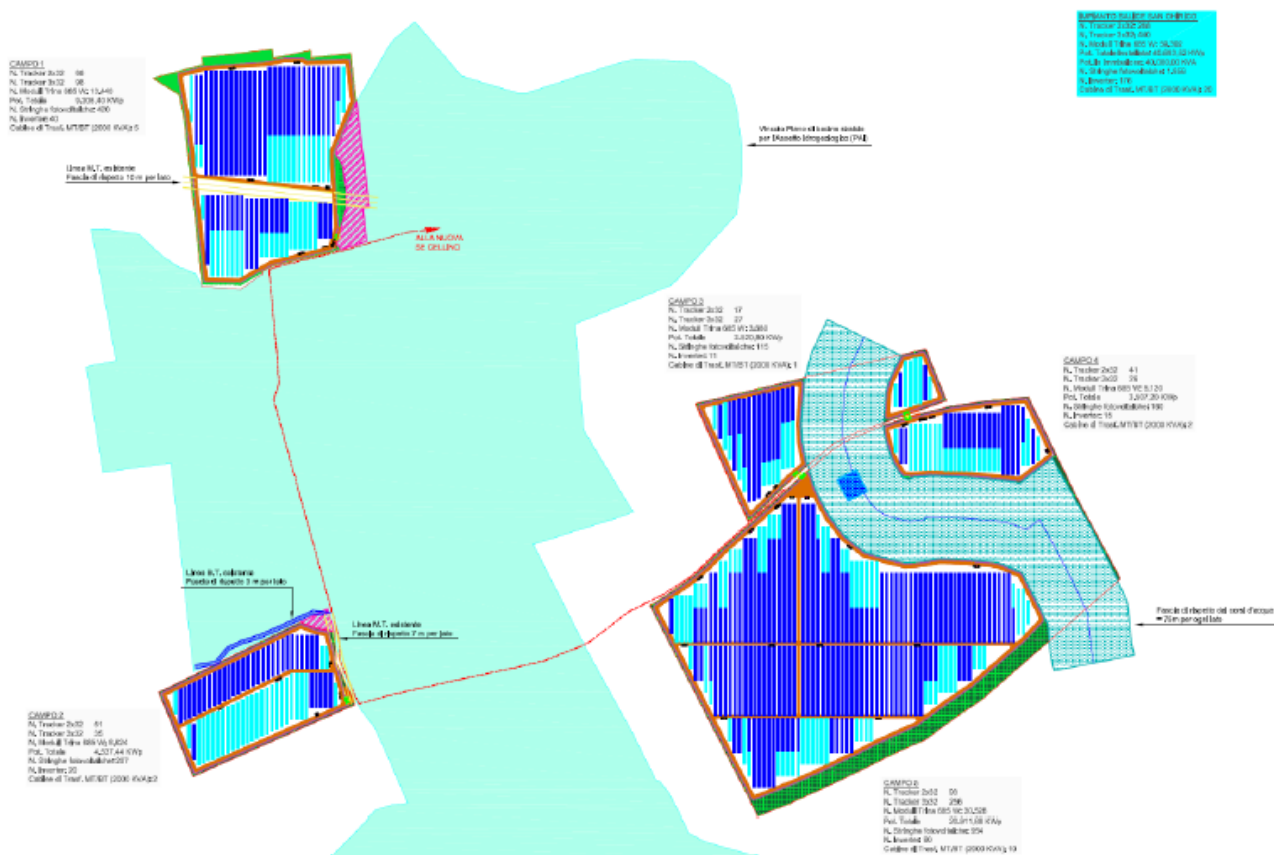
IMPIANTO SALICE SAN CHIRICO
N. Tracker 2x32 268
N. Tracker 3x32 490
N. Moduli Trina 665 W: 58,392
Pot. Totale fotovoltaica: 40,603.52 KWp
Pot.in Immissione: 40,000.00 KVA
N. Stringhe fotovoltaiche: 1,555
N. Inverter: 170
Cabine di Trasf. MT/BT (3000 KVA): 20

CAMPO 1
N. Tracker 2x32 98
N. Tracker 3x32 98
N. Moduli Trina 665 W: 13,440
Pot. Totale 9,308.40 KWp
N. Stringhe fotovoltaiche: 490
N. Inverter: 40
Cabine di Trasf. MT/BT (2000 KVA): 5

Vincolo Piano di bacino stralcio per l'Assetto Idrogeologico (PAI)

Linea M.T. esistente
Fascia di rispetto 10 m per lato

ALLA NUOVA SE CELLINO

CAMPO 3
N. Tracker 2x32 17
N. Tracker 3x32 27
N. Moduli Trina 665 W: 3,680
Pot. Totale 2,520.80 KWp
N. Stringhe fotovoltaiche: 115
N. Inverter: 11
Cabine di Trasf. MT/BT (3000 KVA): 1

CAMPO 4
N. Tracker 2x32 41
N. Tracker 3x32 29
N. Moduli Trina 665 W: 5,120
Pot. Totale 3,507.20 KWp
N. Stringhe fotovoltaiche: 160
N. Inverter: 15
Cabine di Trasf. MT/BT (3000 KVA): 2

Linea M.T. esistente
Fascia di rispetto 3 m per lato

Linea M.T. esistente
Fascia di rispetto 7 m per lato

Fascia di rispetto dei corsi d'acqua = 25m per ogni lato

CAMPO 2
N. Tracker 2x32 61
N. Tracker 3x32 35
N. Moduli Trina 665 W: 6,624
Pot. Totale 4,537.44 KWp
N. Stringhe fotovoltaiche: 207
N. Inverter: 20
Cabine di Trasf. MT/BT (3000 KVA): 2

CAMPO 5
N. Tracker 2x32 56
N. Tracker 3x32 296
N. Moduli Trina 665 W: 30,528
Pot. Totale 20,911.68 KWp
N. Stringhe fotovoltaiche: 954
N. Inverter: 80
Cabine di Trasf. MT/BT (3000 KVA): 10